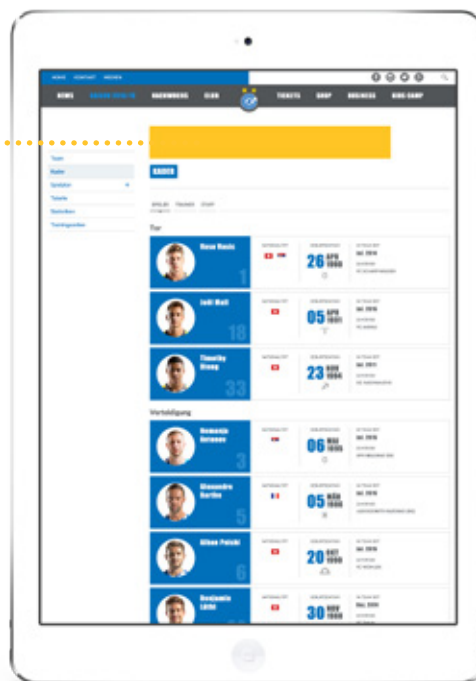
HOME KONTAKT MEDIEN

NEWS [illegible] NACHWUCHS CLUB TICKETS SHOP BUSINESS KIDS CAMP

Team
Kader
Spielplan
Tabelle
Statistiken
Trainingszeiten

KADER

SPIELER TRAINER STAFF

Tor

Vaso Vasic 1 26 APR 1990
Joël Mall 18 05 APR 1991
Timothy Dieng 33 23 NOV 1994

Verteidigung

Nemanja Antonov 3 06 MAI 1995
Alexandre Barthe 5 05 MÄR 1986
Alban Pnishi 6 20 OKT 1990
Benjamin Lüthi 30 NOV 1988